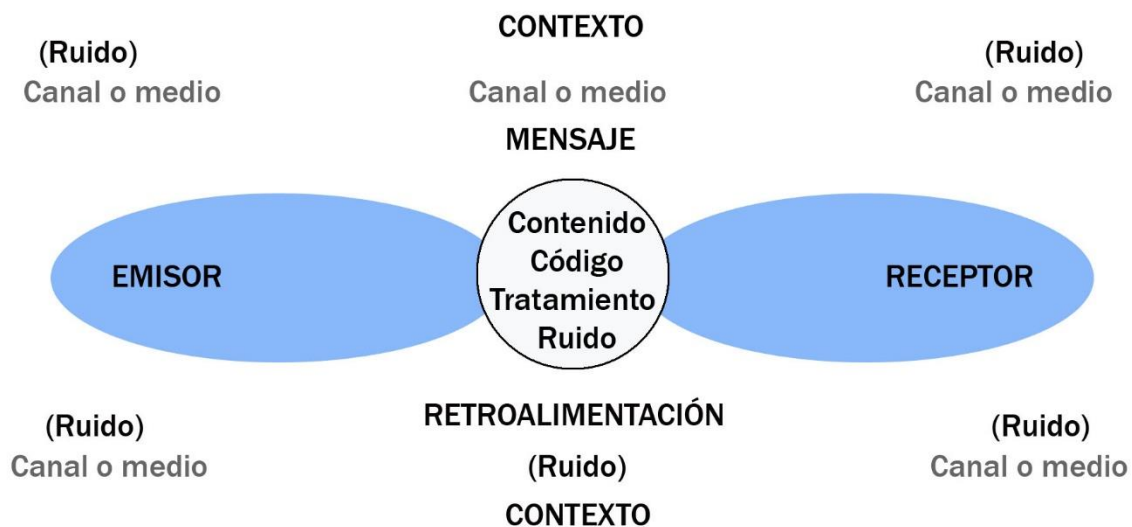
CONTEXTO

(Ruido)
Canal o medio

Canal o medio

(Ruido)
Canal o medio

MENSAJE

EMISOR

Contenido
Código
Tratamiento
Ruido

RECEPTOR

(Ruido)
Canal o medio

RETROALIMENTACIÓN

(Ruido)

(Ruido)
Canal o medio

CONTEXTO